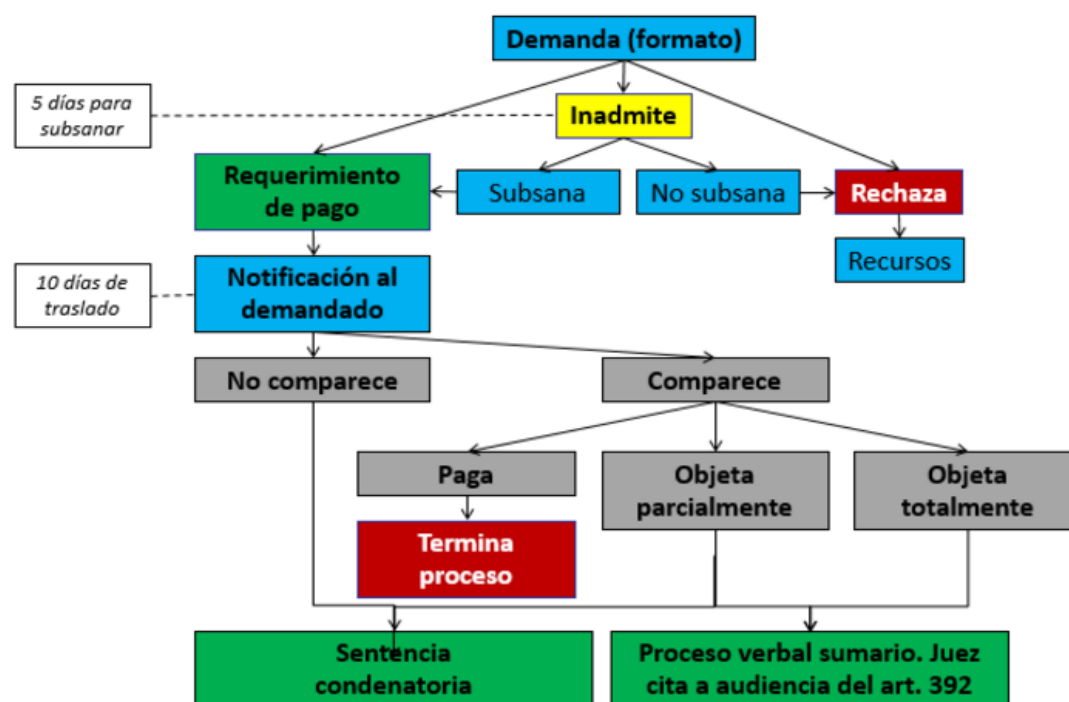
Demanda (formato)

5 días para subsanar

Inadmite

Requerimiento de pago

Subsana

No subsana

Rechaza

Recursos

10 días de traslado

Notificación al demandado

No comparece

Comparece

Paga

Objeta parcialmente

Objeta totalmente

Termina proceso

Sentencia condenatoria

Proceso verbal sumario. Juez cita a audiencia del art. 392